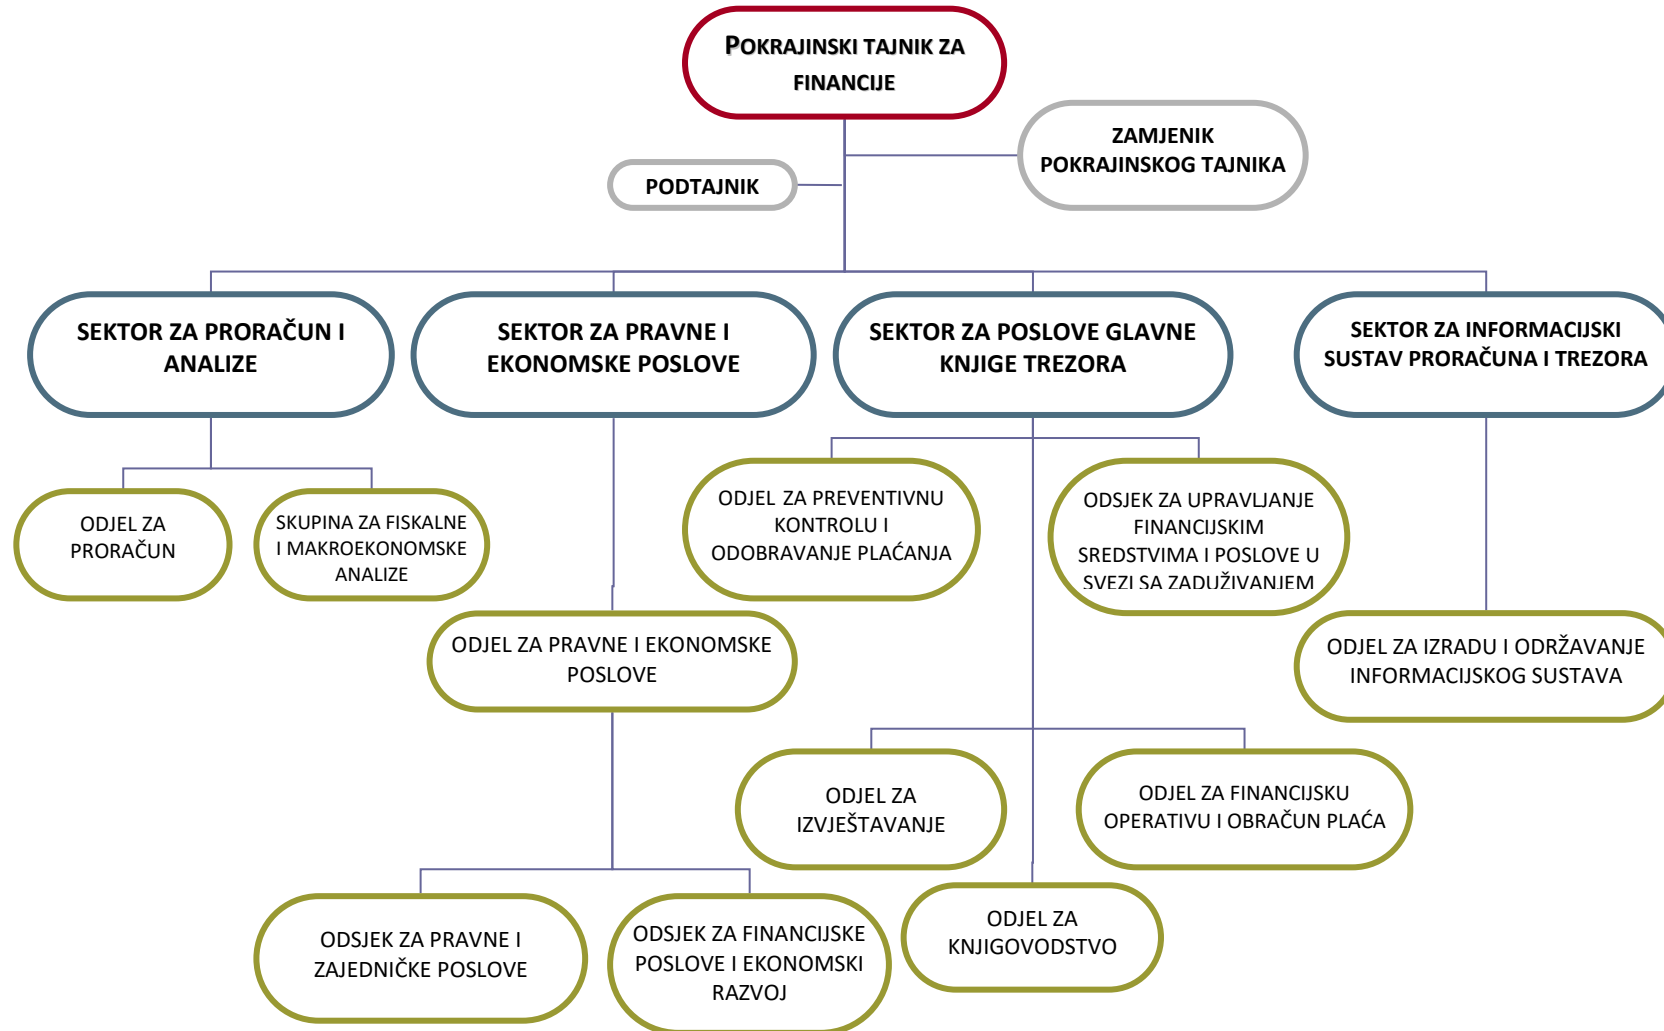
POKRAJINSKI TAJNIK ZA FINANCIJE

ZAMJENIK POKRAJINSKOG TAJNIKA

PODTAJNIK

SEKTOR ZA PRORAČUN I ANALIZE

SEKTOR ZA PRAVNE I EKONOMSKE POSLOVE

SEKTOR ZA POSLOVE GLAVNE KNJIGE TREZORA

SEKTOR ZA INFORMACIJSKI SUSTAV PRORAČUNA I TREZORA

ODJEL ZA PRORAČUN

SKUPINA ZA FISKALNE I MAKROEKONOMSKE ANALIZE

ODJEL ZA PREVENTIVNU KONTROLU I ODOBRAVANJE PLAĆANJA

ODSJEK ZA UPRAVLJANJE FINANCIJSKIM SREDSTVIMA I POSLOVE U SVEZI SA ZADUŽIVANJEM

ODJEL ZA PRAVNE I EKONOMSKE POSLOVE

ODJEL ZA IZRADU I ODRŽAVANJE INFORMACIJSKOG SUSTAVA

ODJEL ZA IZVJEŠTAVANJE

ODJEL ZA FINANCIJSKU OPERATIVU I OBRAČUN PLAĆA

ODSJEK ZA PRAVNE I ZAJEDNIČKE POSLOVE

ODSJEK ZA FINANCIJSKE POSLOVE I EKONOMSKI RAZVOJ

ODJEL ZA KNJIGOVODSTVO